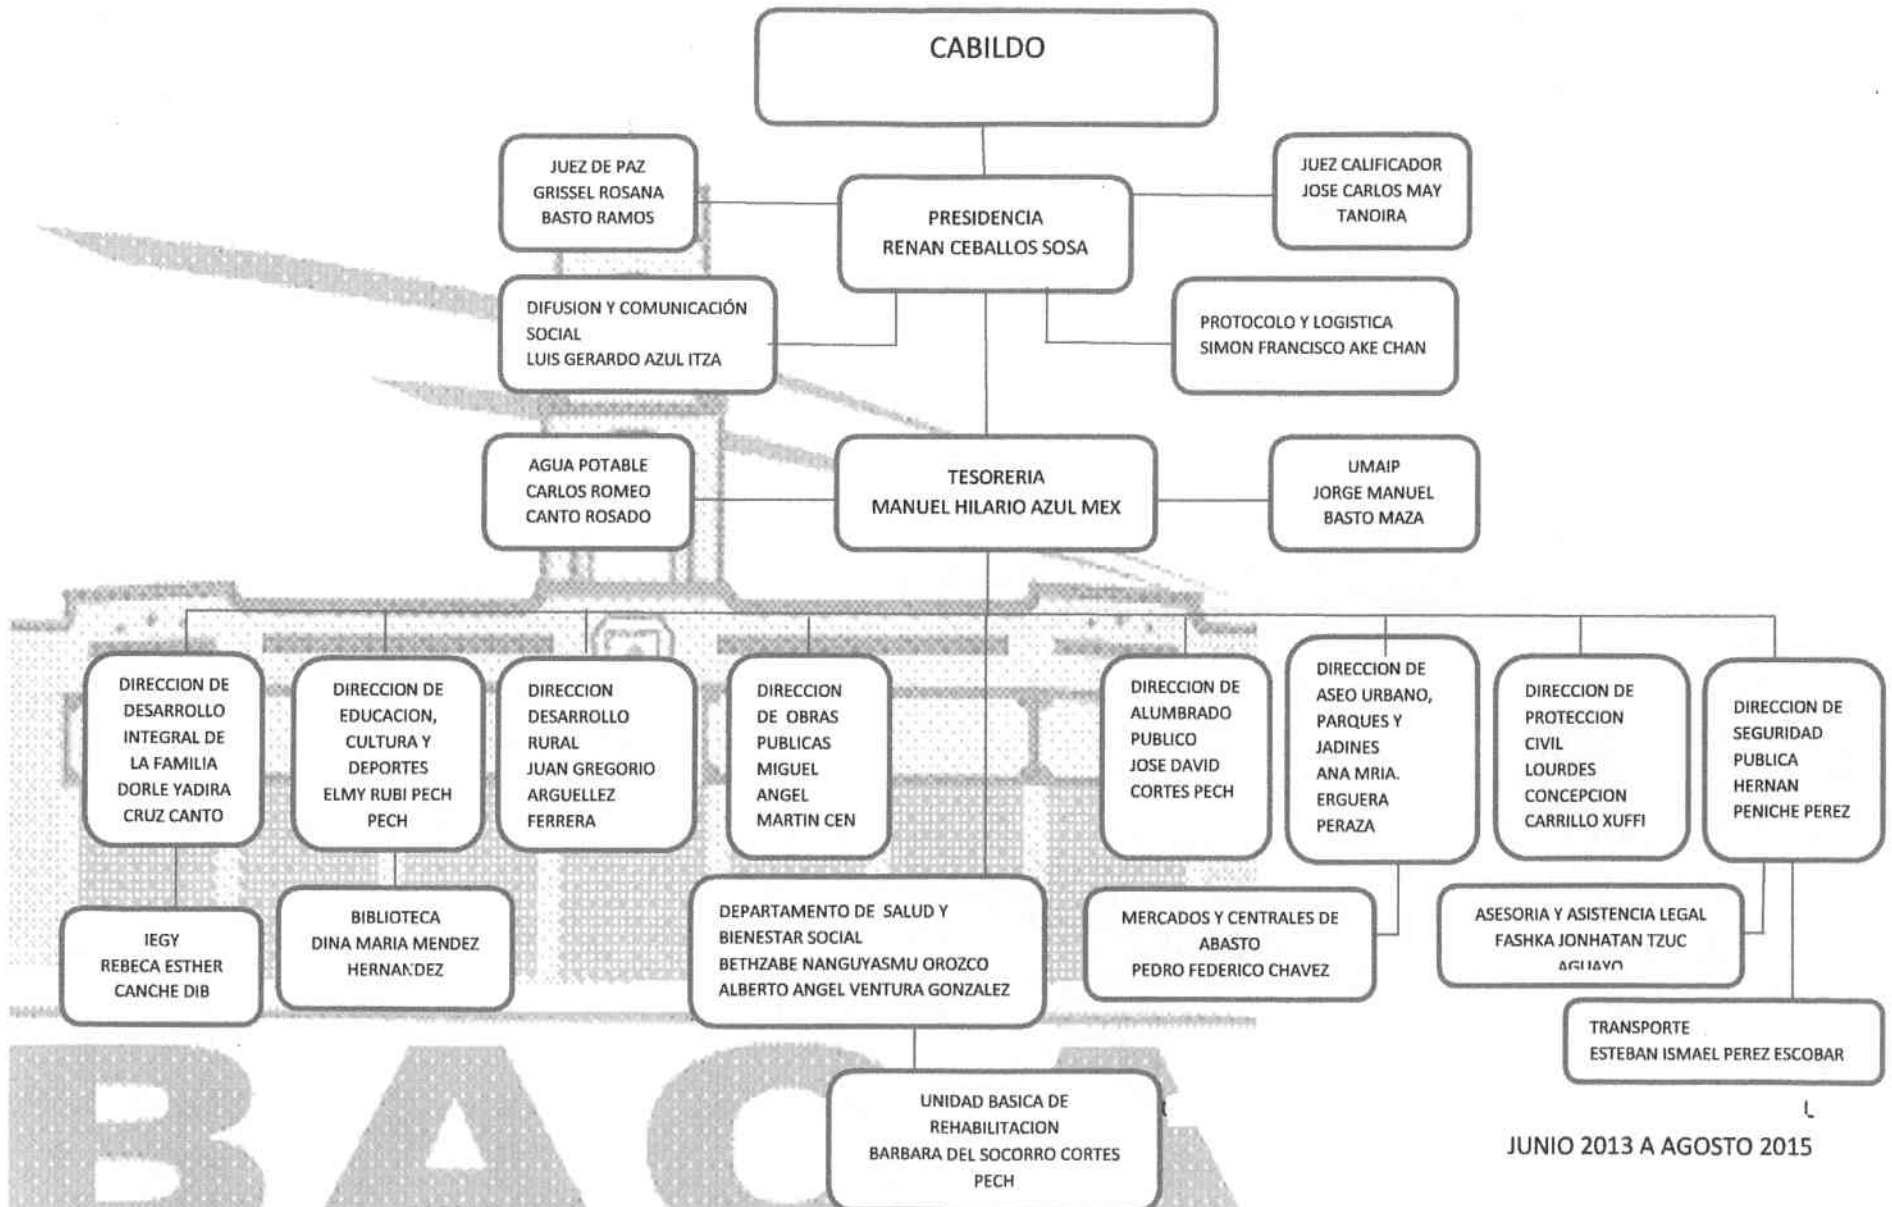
CABILDO

JUEZ DE PAZ
GRISSEL ROSANA
BASTO RAMOS

PRESIDENCIA
RENAN CEBALLOS SOSA

JUEZ CALIFICADOR
JOSE CARLOS MAY
TANOIRA

DIFUSION Y COMUNICACIÓN SOCIAL
LUIS GERARDO AZUL ITZA

PROTOCOLO Y LOGISTICA
SIMON FRANCISCO AKE CHAN

AGUA POTABLE
CARLOS ROMEO
CANTO ROSADO

TESORERIA
MANUEL HILARIO AZUL MEX

UMAIP
JORGE MANUEL
BASTO MAZA

DIRECCION DE DESARROLLO INTEGRAL DE LA FAMILIA
DORLE YADIRA CRUZ CANTO

DIRECCION DE EDUCACION, CULTURA Y DEPORTES
ELMY RUBI PECH PECH

DIRECCION DESARROLLO RURAL
JUAN GREGORIO ARGUELLEZ FERRERA

DIRECCION DE OBRAS PUBLICAS
MIGUEL ANGEL MARTIN CEN

DIRECCION DE ALUMBRADO PUBLICO
JOSE DAVID CORTES PECH

DIRECCION DE ASEO URBANO, PARQUES Y JADINES
ANA MRIA. ERGUERA PERAZA

DIRECCION DE PROTECCION CIVIL
LOURDES CONCEPCION CARRILLO XUFFI

DIRECCION DE SEGURIDAD PUBLICA
HERNAN PENICHE PEREZ

IEGY
REBECA ESTHER
CANCHE DIB

BIBLIOTECA
DINA MARIA MENDEZ
HERNANDEZ

DEPARTAMENTO DE SALUD Y BIENESTAR SOCIAL
BETHZABE NANGUYASMU OROZCO
ALBERTO ANGEL VENTURA GONZALEZ

MERCADOS Y CENTRALES DE ABASTO
PEDRO FEDERICO CHAVEZ

ASESORIA Y ASISTENCIA LEGAL
FASHKA JONHATAN TZUC
AGUAYO

TRANSPORTE
ESTEBAN ISMAEL PEREZ ESCOBAR

UNIDAD BASICA DE REHABILITACION
BARBARA DEL SOCORRO CORTES PECH

JUNIO 2013 A AGOSTO 2015

BAC